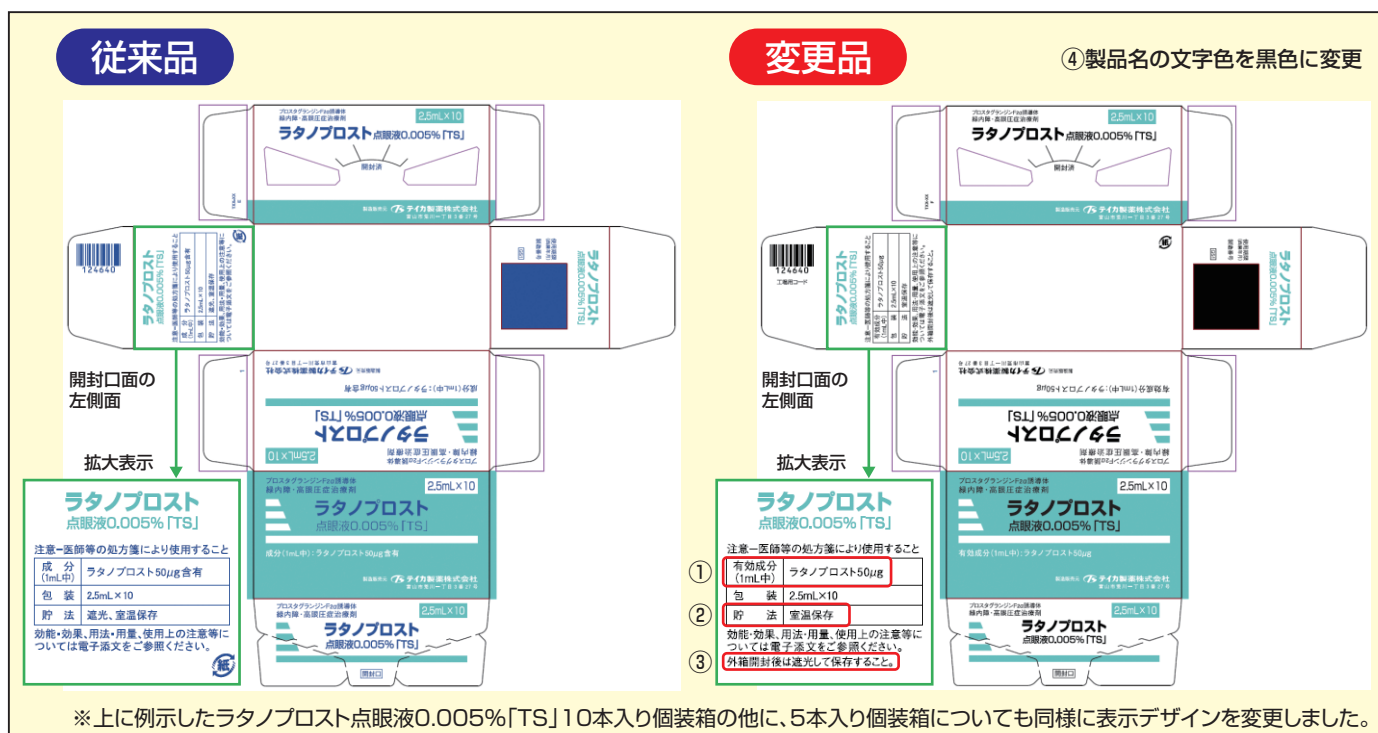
従来品

変更品

④製品名の文字色を黒色に変更

プロスタグランジンF2α誘導体
緑内障・高眼圧症治療剤
2.5mL×10
ラタノプロスト点眼液0.005%「TS」
開封済
製造販売元 テイカ製薬株式会社

124640

開封口面の
左側面

拡大表示

ラタノプロスト
点眼液0.005%「TS」
注意ー医師等の処方箋により使用すること

| 成分(1mL中) | ラタノプロスト50μg含有 |
|---|---|
| 包装 | 2.5mL×10 |
| 貯法 | 遮光、室温保存 |

効能・効果、用法・用量、使用上の注意等については電子添文をご参照ください。

プロスタグランジンF2α誘導体
緑内障・高眼圧症治療剤
2.5mL×10
ラタノプロスト
点眼液0.005%「TS」
成分(1mL中):ラタノプロスト50μg含有
製造販売元 テイカ製薬株式会社

プロスタグランジンF2α誘導体
緑内障・高眼圧症治療剤
2.5mL×10
ラタノプロスト
点眼液0.005%「TS」
開封口

124640
工場用コード

ラタノプロスト
点眼液0.005%「TS」
注意ー医師等の処方箋により使用すること

| ① 有効成分(1mL中) | ラタノプロスト50μg |
|---|---|
| 包装 | 2.5mL×10 |
| ② 貯法 | 室温保存 |

効能・効果、用法・用量、使用上の注意等については電子添文をご参照ください。
③ 外箱開封後は遮光して保存すること。

プロスタグランジンF2α誘導体
緑内障・高眼圧症治療剤
2.5mL×10
ラタノプロスト
点眼液0.005%「TS」
有効成分(1mL中):ラタノプロスト50μg
製造販売元 テイカ製薬株式会社

プロスタグランジンF2α誘導体
緑内障・高眼圧症治療剤
2.5mL×10
ラタノプロスト
点眼液0.005%「TS」
開封口

※上に例示したラタノプロスト点眼液0.005%「TS」10本入り個装箱の他に、5本入り個装箱についても同様に表示デザインを変更しました。